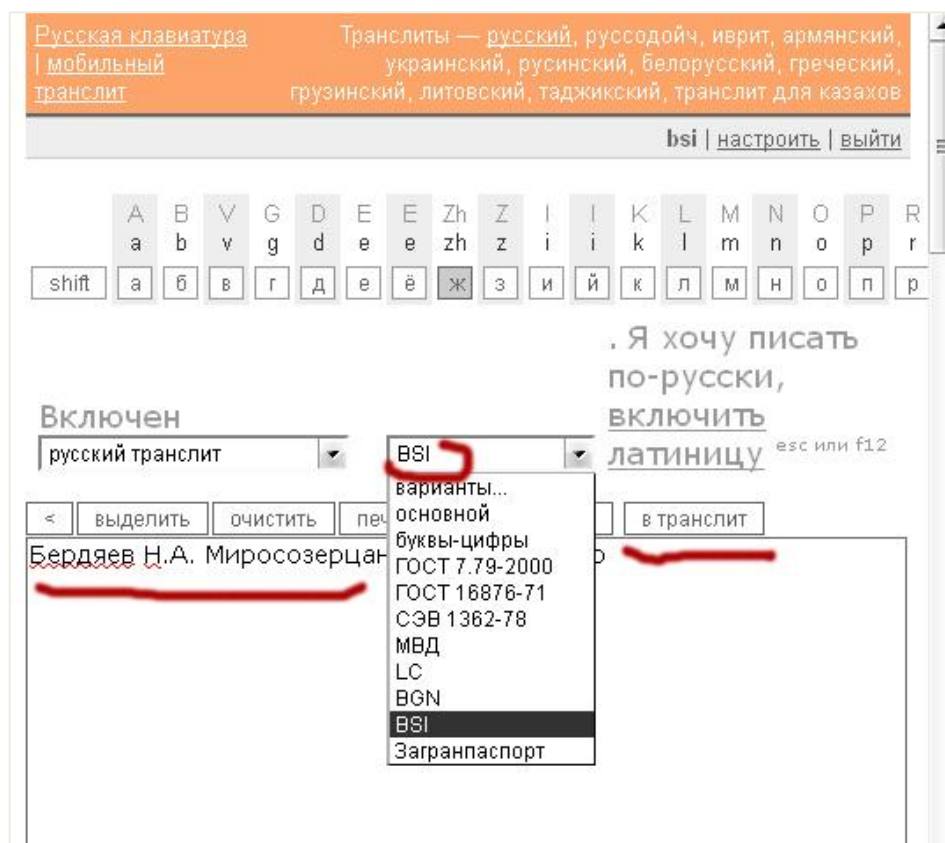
Русская клавиатура | мобильный транслит

Транслиты — русский, руссодойч, иврит, армянский, украинский, русинский, белорусский, греческий, грузинский, литовский, таджикский, транслит для казахов

bsi | настроить | выйти

| | A | B | V | G | D | E | E | Zh | Z | I | I | K | L | M | N | O | P | R |
|---|---|---|---|---|---|---|---|---|---|---|---|---|---|---|---|---|---|---|
| | a | b | v | g | d | e | e | zh | z | i | i | k | l | m | n | o | p | r |
| shift | а | б | в | г | д | е | ё | ж | з | и | й | к | л | м | н | о | п | р |

. Я хочу писать по-русски, включить латиницу esc или f12

Включен

русский транслит

BSI

варианты...
основной
буквы-цифры
ГОСТ 7.79-2000
ГОСТ 16876-71
СЭВ 1362-78
МВД
LC
BGN
BSI
Загранпаспорт

< | выделить | очистить | печ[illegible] | в транслит

Бердяев Н.А. Миросозерцан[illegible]о